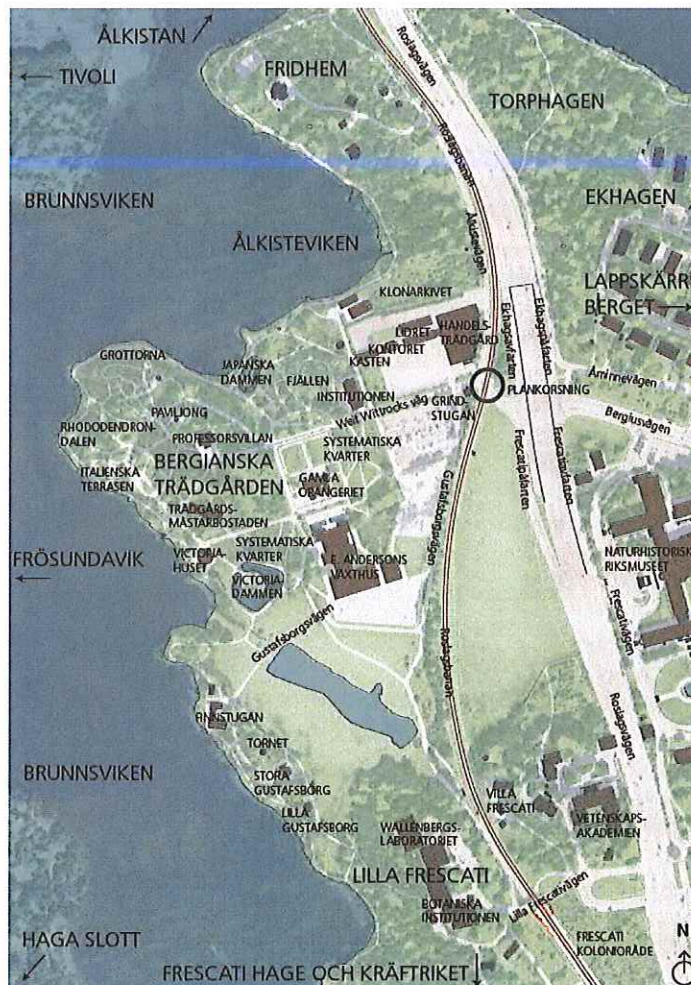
ÅLKISTAN ↗

← TIVOLI

FRIDHEM

Roslagsvägen

TORPHAGEN

Roslagsbanan

BRUNNSVIKEN

EKHAGEN

ÅLKISTEVIKEN

Åkurvägen

LAPPSKÄRRS BERGET →

KLONARKIVET

Ekhagsvägen

Ekhagsleden

HANDELS-TRÄDGÅRD

LIDRET

KONTORET

KASTEN

GROTTORNA

JAPANSKA DAMMEN

FJÄLLEN

Amirnevägen

INSTITUTIONEN

PLANKORSNING

PAVILJONG

Veit Wittrocks väg

GRIND-STUGAN

Bergiusvägen

RHODODENDRON-DALEN

PROFESSORSVILLAN

SYSTEMATISKA KVARTER

Frescatiplanen

Frescativägen

ITALIENSKA TERRASEN

BERGIANSKA TRÄDGÅRDEN

GAMLA ORANGERIET

Gustafsborgsvägen

TRÄDGÅRDS-MÄSTARBOSTADEN

SYSTEMATISKA KVARTER

NATURHISTORISKA RIKSMUSEET

FRÖSUNDAVIK ←

VICTORIA-HUSET

E. ANDERSONS VÄXTHUS

VICTORIA-DAMMEN

Frescativägen

Gustafsborgsvägen

Roslagsbanan

Roslagsvägen

FINNSTUGAN

TORNET

BRUNNSVIKEN

STORA GUSTAFSBORG

VILLA FRESCATI

VETENSKAPS-AKADEMIEN

LILLA GUSTAFSBORG

WALLENBERGS-LABORATORIET

LILLA FRESCATI

BOTANISKA INSTITUTIONEN

Lilla Frescativägen

HAGA SLOTT ↙

FRESCATI KOLONIOMRÅDE

FRESCATI HAGE OCH KRÄFTRIKET ↓

N